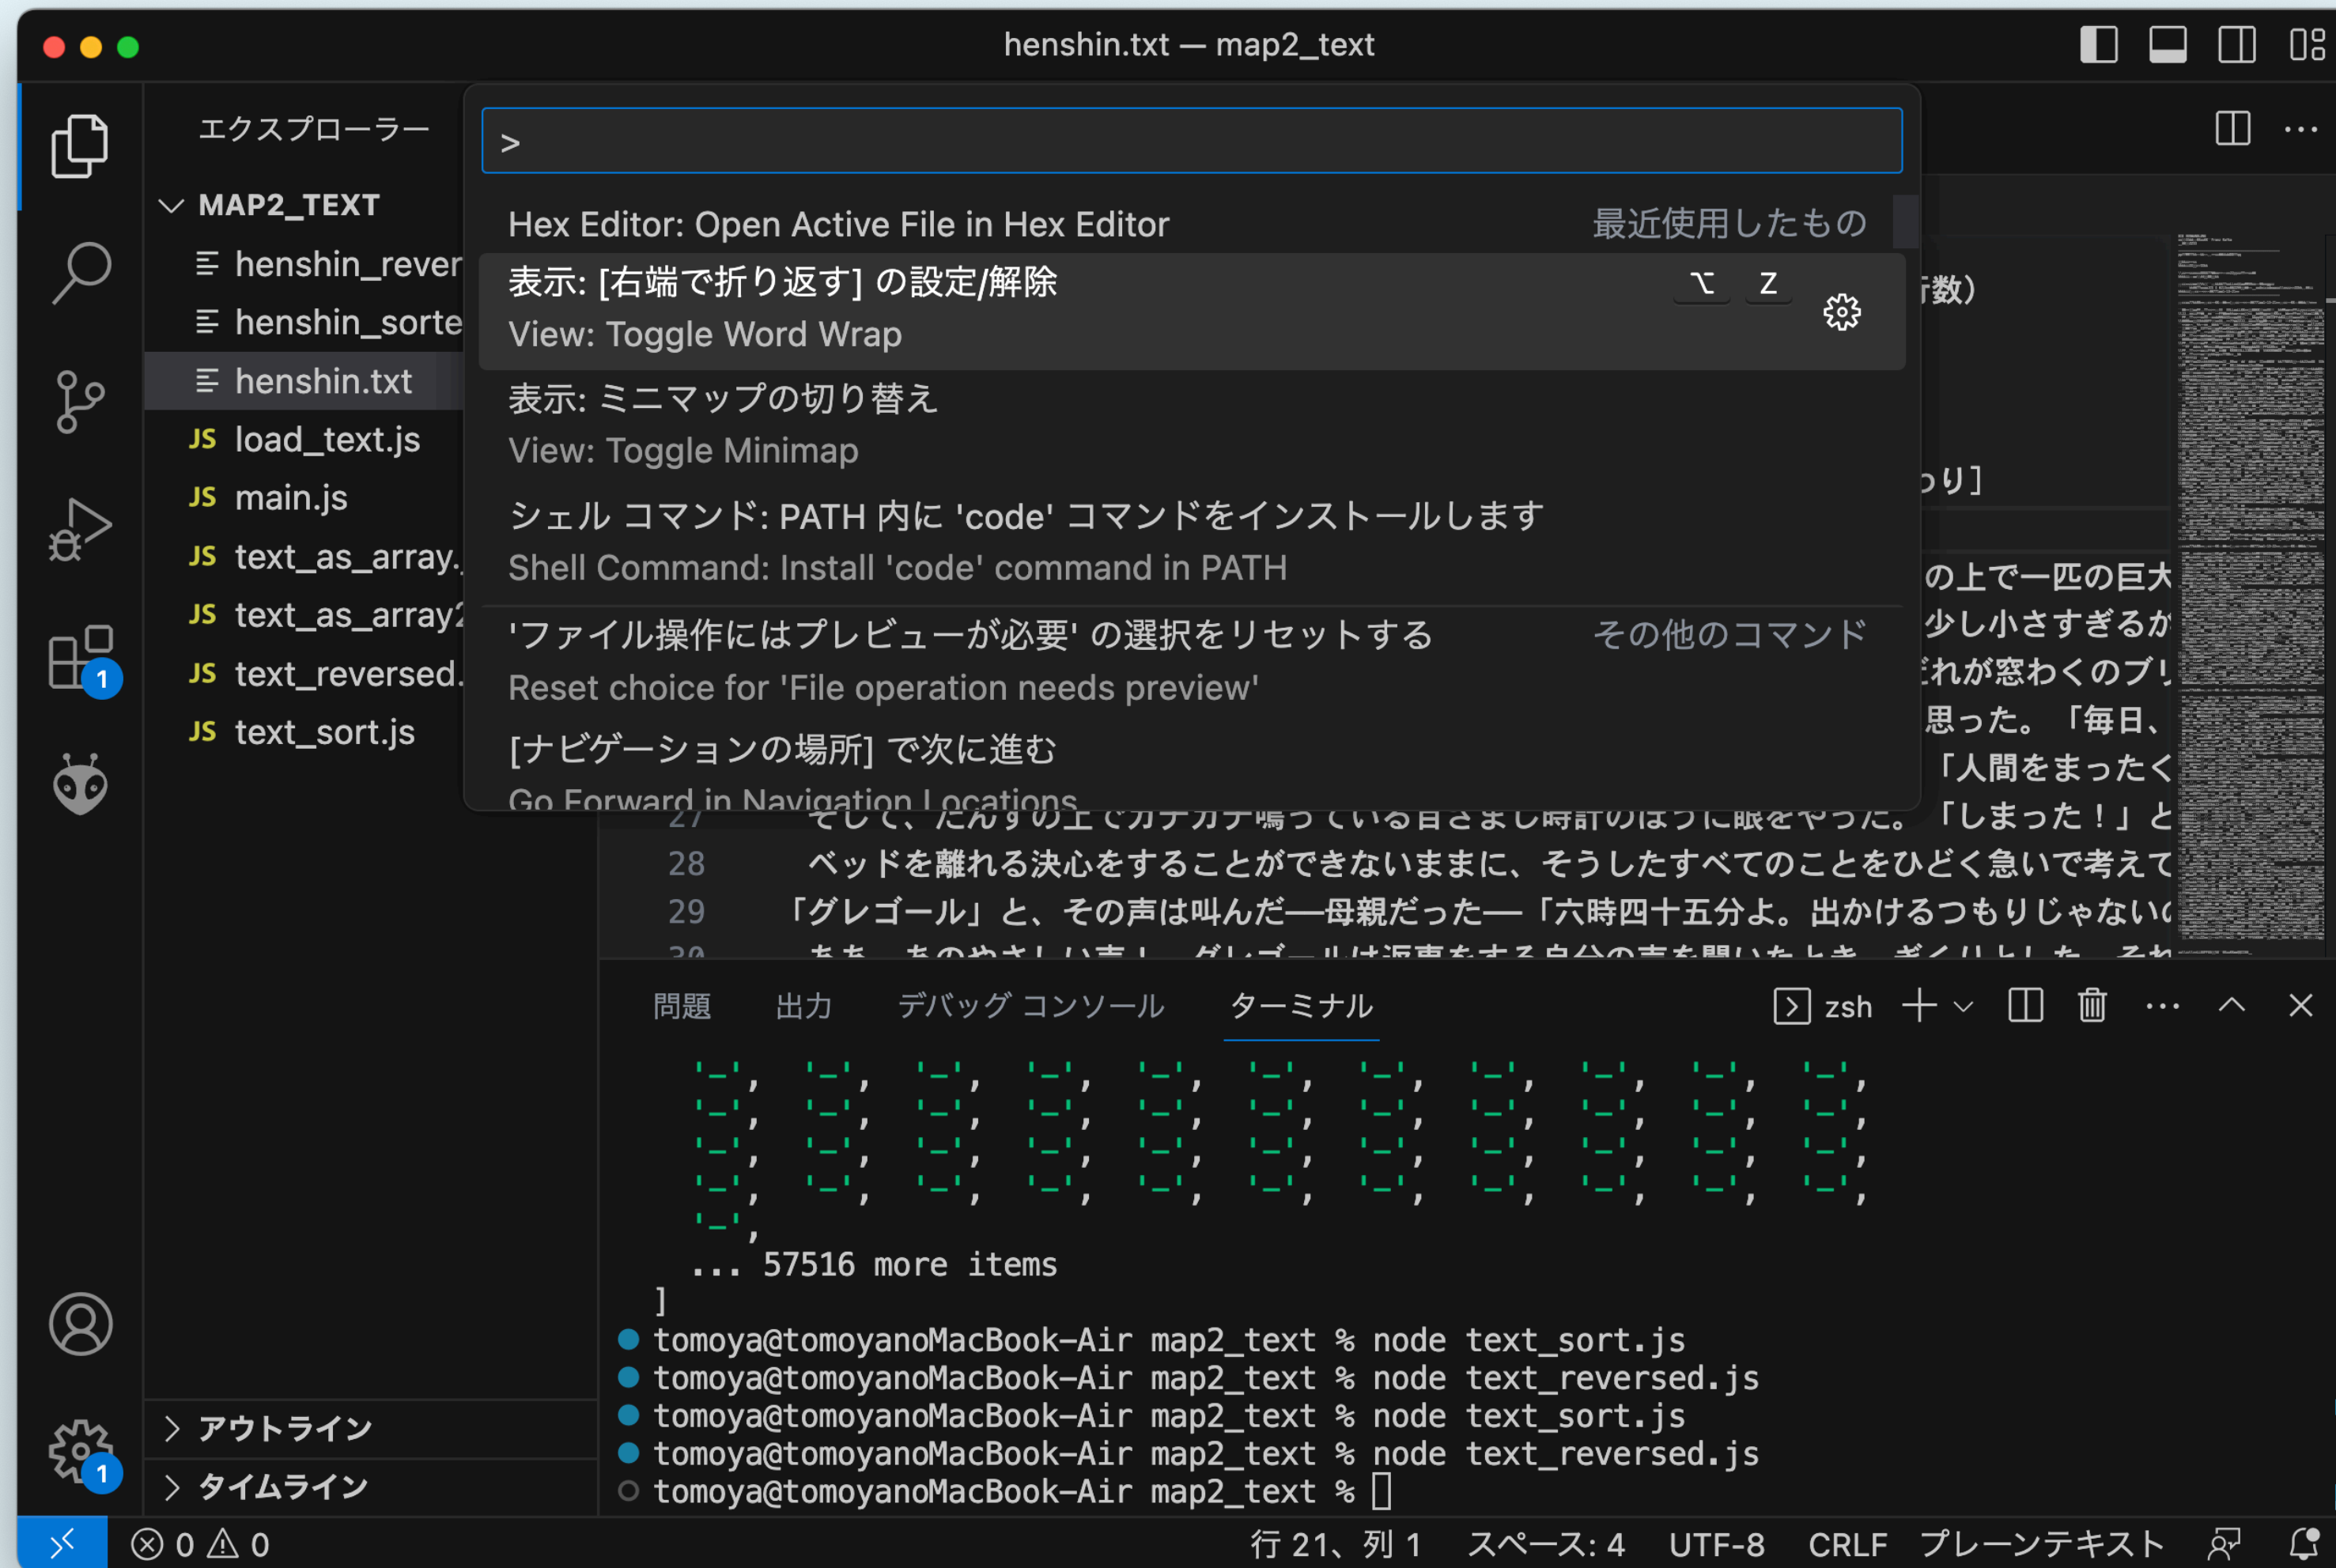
henshin.txt — map2_text

エクスプローラー

MAP2_TEXT
henshin_rever
henshin_sorte
henshin.txt
JS load_text.js
JS main.js
JS text_as_array.
JS text_as_array2
JS text_reversed.
JS text_sort.js

>

Hex Editor: Open Active File in Hex Editor 最近使用したもの

表示: [右端で折り返す] の設定/解除 ⌥ Z
View: Toggle Word Wrap

表示: ミニマップの切り替え
View: Toggle Minimap

シェル コマンド: PATH 内に 'code' コマンドをインストールします
Shell Command: Install 'code' command in PATH

'ファイル操作にはプレビューが必要' の選択をリセットする その他のコマンド
Reset choice for 'File operation needs preview'

[ナビゲーションの場所] で次に進む
Go Forward in Navigation Locations

行数)
っり]
の上で一匹の巨大
少し小さすぎるか
それが窓わくのブリ
思った。「毎日、
「人間をまったく
「しまった！」と

27 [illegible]
28 ベッドを離れる決心をすることができないままに、そうしたすべてのことをひどく急いで考えて
29 「グレゴール」と、その声は叫んだ──母親だった──「六時四十五分よ。出かけるつもりじゃないの
30 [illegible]

問題 出力 デバッグ コンソール ターミナル zsh

'_', '_', '_', '_', '_', '_', '_', '_', '_', '_', '_',
'_', '_', '_', '_', '_', '_', '_', '_', '_', '_', '_',
'_', '_', '_', '_', '_', '_', '_', '_', '_', '_', '_',
'_', '_', '_', '_', '_', '_', '_', '_', '_', '_', '_',
'_',
... 57516 more items
]
tomoya@tomoyanoMacBook-Air map2_text % node text_sort.js
tomoya@tomoyanoMacBook-Air map2_text % node text_reversed.js
tomoya@tomoyanoMacBook-Air map2_text % node text_sort.js
tomoya@tomoyanoMacBook-Air map2_text % node text_reversed.js
tomoya@tomoyanoMacBook-Air map2_text %

アウトライン
タイムライン

⊗ 0 ⚠ 0 行 21、列 1 スペース: 4 UTF-8 CRLF プレーンテキスト